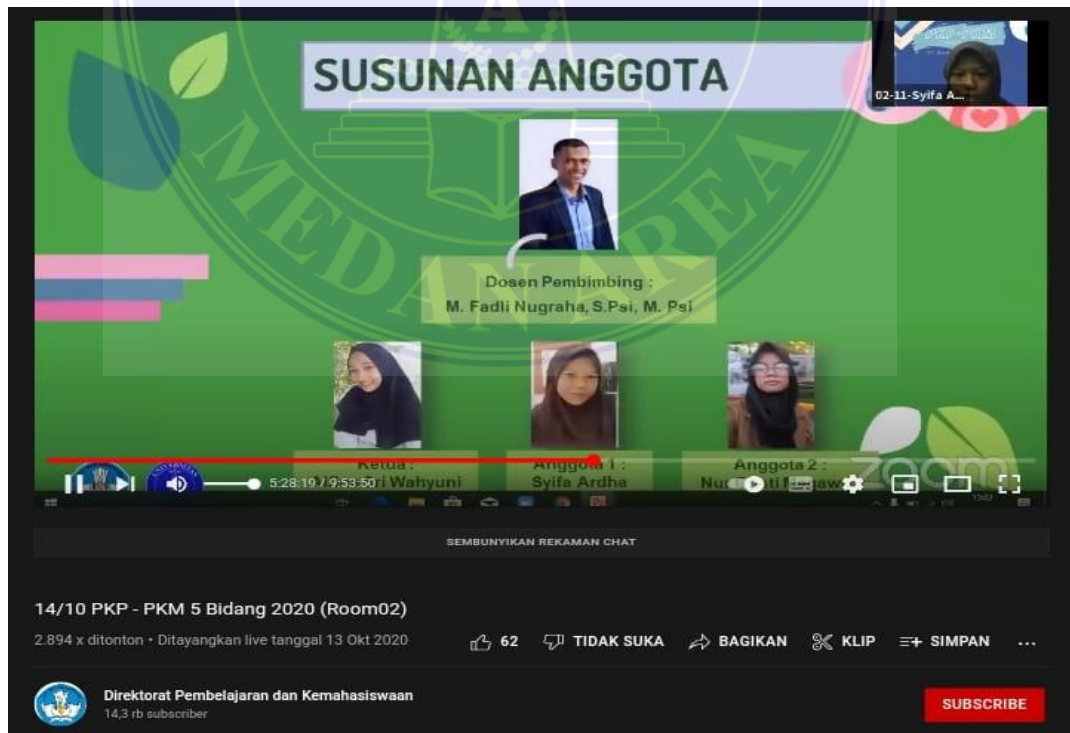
SUSUNAN ANGGOTA

02-11-Syifa A...

Dosen Pembimbing :
M. Fadli Nugraha, S.Psi, M. Psi

Ketua :
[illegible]ri Wahyuni

Anggota 1 :
Syifa Ardha

Anggota 2 :
Nu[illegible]ti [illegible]

zoom

5:28:19 / 9:53:50

SEMBUNYIKAN REKAMAN CHAT

14/10 PKP - PKM 5 Bidang 2020 (Room02)

2.894 x ditonton • Ditayangkan live tanggal 13 Okt 2020

62 TIDAK SUKA BAGIKAN KLIP SIMPAN ...

Direktorat Pembelajaran dan Kemahasiswaan
14,3 rb subscriber

SUBSCRIBE